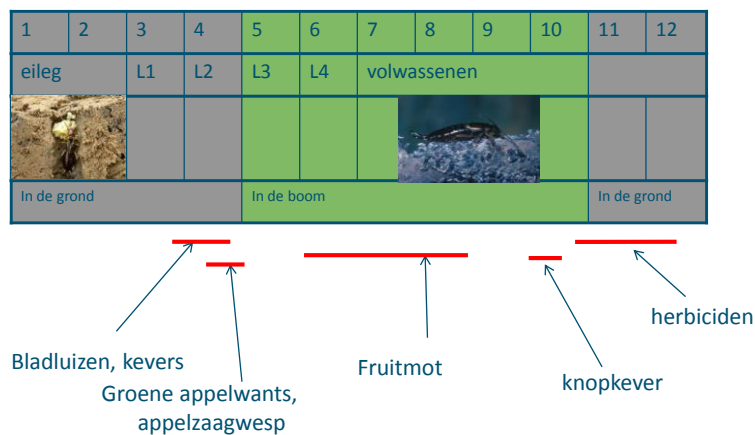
| 1 | 2 | 3 | 4 | 5 | 6 | 7 | 8 | 9 | 10 | 11 | 12 |
|---|---|---|---|---|---|---|---|---|---|---|---|
| eileg | | L1 | L2 | L3 | L4 | volwassenen | | | | | |
| In de grond | | | | In de boom | | | | | | In de grond | |

Bladluizen, kevers

Groene appelwants, appelzaagwesp

Fruitmot

knopkever

herbiciden